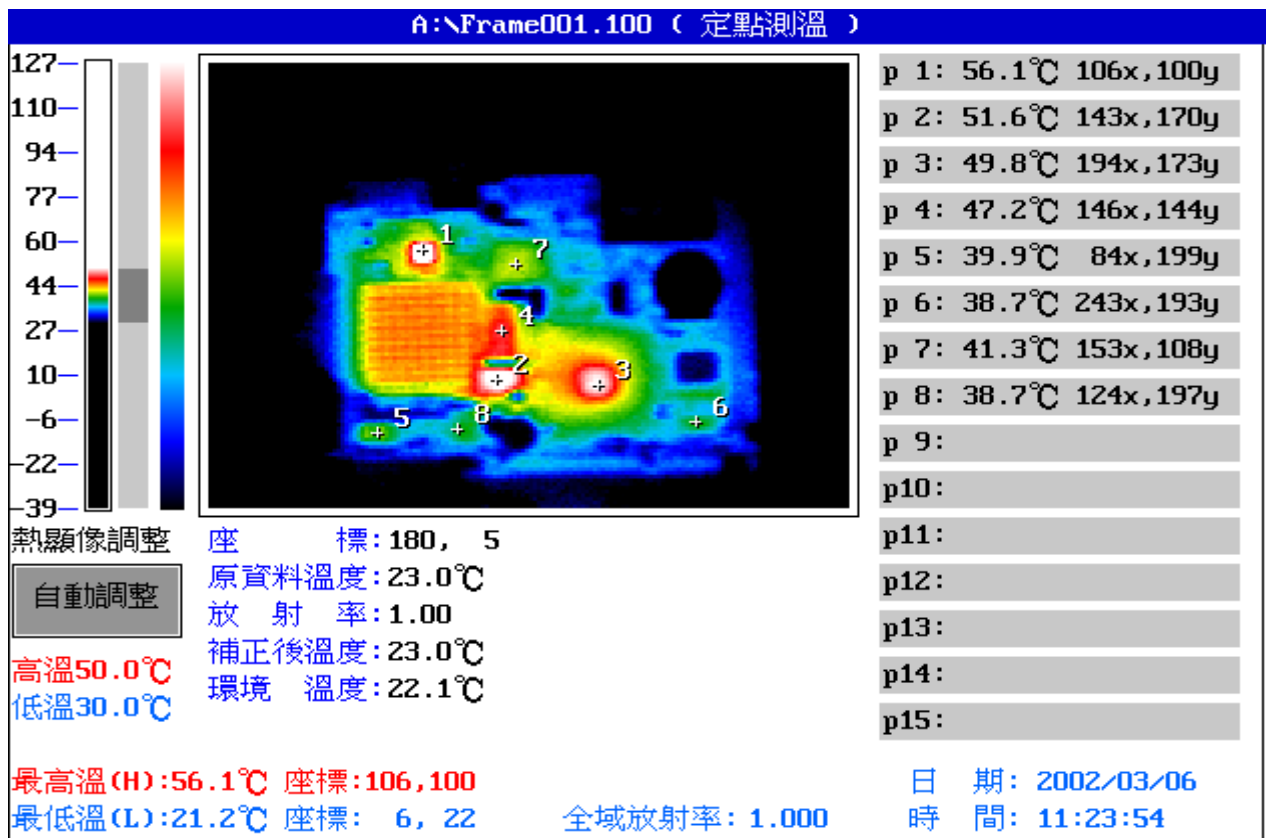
A:\Frame001.100 ( 定點測溫 )

127
110
94
77
60
44
27
10
-6
-22
-39

1
7
4
2
3
5
8
6

p 1: 56.1℃ 106x,100y
p 2: 51.6℃ 143x,170y
p 3: 49.8℃ 194x,173y
p 4: 47.2℃ 146x,144y
p 5: 39.9℃ 84x,199y
p 6: 38.7℃ 243x,193y
p 7: 41.3℃ 153x,108y
p 8: 38.7℃ 124x,197y
p 9:
p10:
p11:
p12:
p13:
p14:
p15:

熱顯像調整

自動調整

高溫50.0℃
低溫30.0℃

座 標:180, 5
原資料溫度:23.0℃
放 射 率:1.00
補正後溫度:23.0℃
環境 溫度:22.1℃

最高溫(H):56.1℃ 座標:106,100
最低溫(L):21.2℃ 座標: 6, 22
全域放射率: 1.000
日 期: 2002/03/06
時 間: 11:23:54